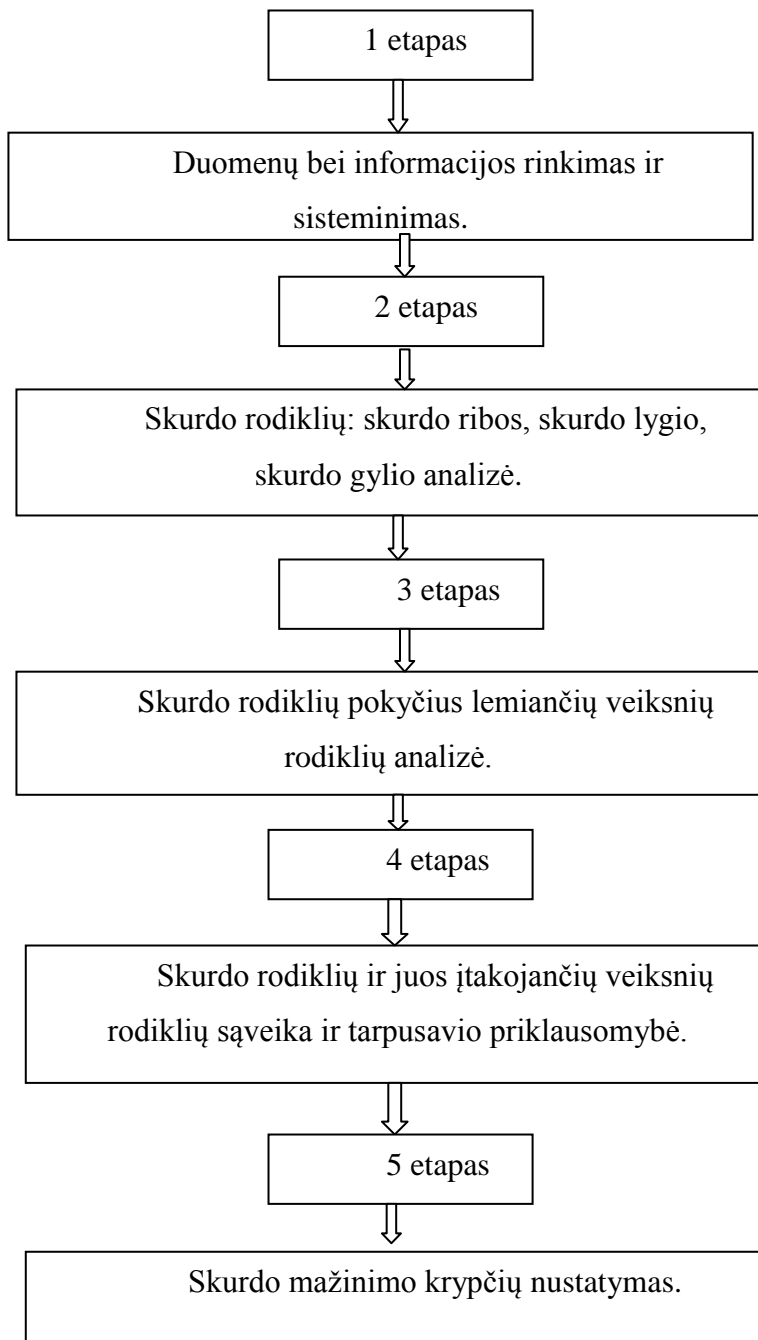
1 etapas

Duomenų bei informacijos rinkimas ir sisteminimas.

2 etapas

Skurdo rodiklių: skurdo ribos, skurdo lygio, skurdo gylio analizė.

3 etapas

Skurdo rodiklių pokyčius lemiančių veiksnių rodiklių analizė.

4 etapas

Skurdo rodiklių ir juos įtakojančių veiksnių rodiklių sąveika ir tarpusavio priklausomybė.

5 etapas

Skurdo mažinimo krypčių nustatymas.